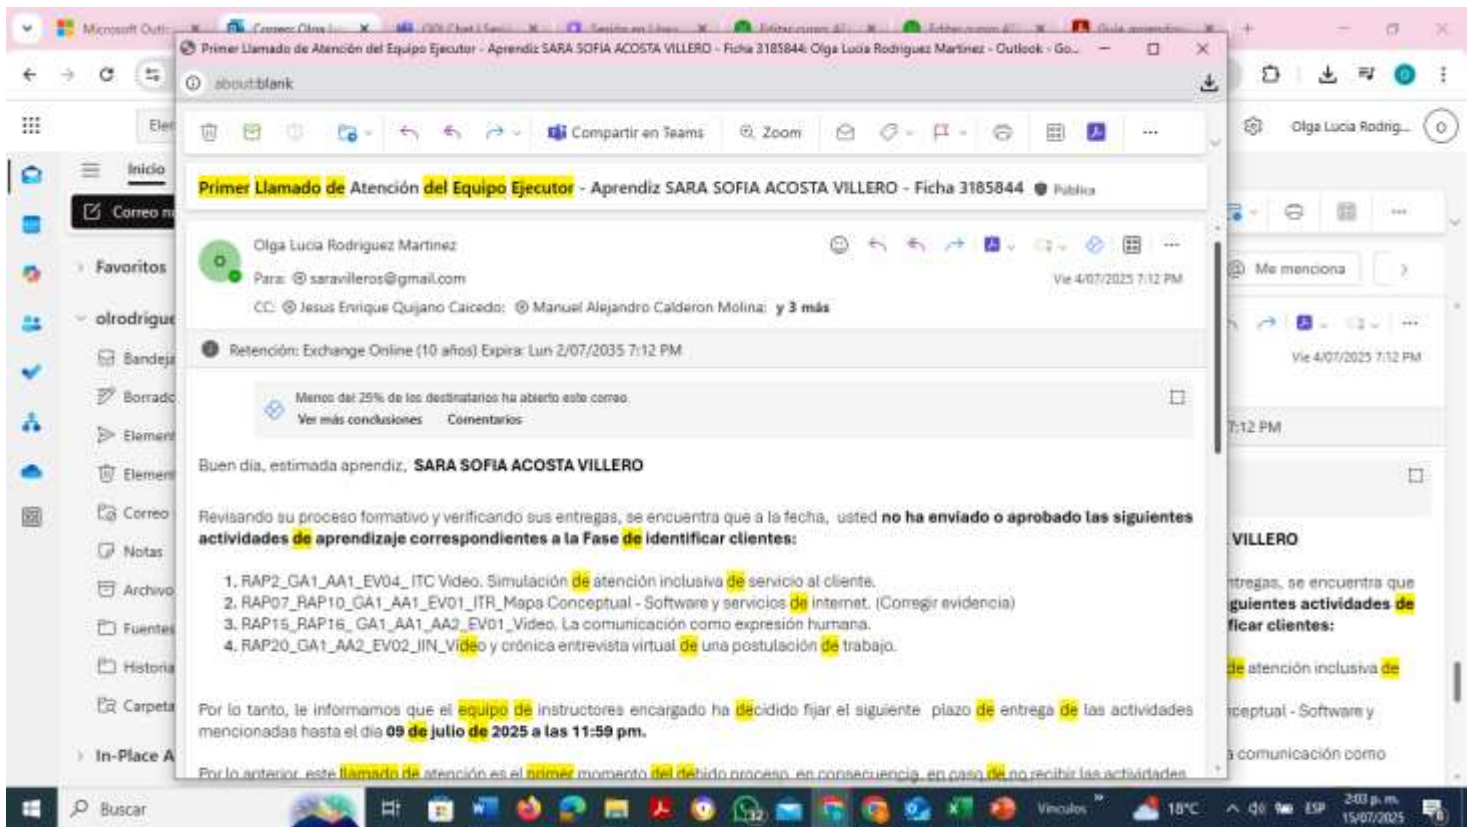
Microsoft Outl | Correo: Olga L | OOI Chat | Sesión en Línea | Editar curso AT | Editar curso AT | Guía aprendiz

Primer Llamado de Atención del Equipo Ejecutor - Aprendiz SARA SOFIA ACOSTA VILLERO - Ficha 3185844: Olga Lucia Rodriguez Martinez - Outlook - Go...

about:blank

Compartir en Teams | Zoom

Primer Llamado de Atención del Equipo Ejecutor - Aprendiz SARA SOFIA ACOSTA VILLERO - Ficha 3185844 Pública

Olga Lucia Rodriguez Martinez
Para: saravilleros@gmail.com
CC: Jesus Enrique Quijano Caicedo; Manuel Alejandro Calderon Molina; y 3 más
Vie 4/07/2025 7:12 PM

Retención: Exchange Online (10 años) Expira: Lun 2/07/2035 7:12 PM

Menos del 25% de los destinatarios ha abierto este correo.
Ver más conclusiones Comentarios

Buen día, estimada aprendiz, SARA SOFIA ACOSTA VILLERO

Revisando su proceso formativo y verificando sus entregas, se encuentra que a la fecha, usted no ha enviado o aprobado las siguientes actividades de aprendizaje correspondientes a la Fase de identificar clientes:

1. RAP2_GA1_AA1_EV04_ ITC Video. Simulación de atención inclusiva de servicio al cliente.
2. RAP07_RAP10_GA1_AA1_EV01_ITR_Mapa Conceptual - Software y servicios de internet. (Corregir evidencia)
3. RAP15_RAP16_ GA1_AA1_AA2_EV01_Video. La comunicación como expresión humana.
4. RAP20_GA1_AA2_EV02_IIN_Video y crónica entrevista virtual de una postulación de trabajo.

Por lo tanto, le informamos que el equipo de instructores encargado ha decidido fijar el siguiente plazo de entrega de las actividades mencionadas hasta el dia 09 de julio de 2025 a las 11:59 pm.

Por lo anterior este llamado de atención es el primer momento del debido proceso, en consecuencia, en caso de no recibir las actividades

Inicio | Correo nuevo | Favoritos | olrodrigue | Bandeja | Borrado | Element | Element | Correo | Notas | Archivo | Fuentes | Historia | Carpeta | In-Place A

Olga Lucia Rodrig... | Me menciona | Vie 4/07/2025 7:12 PM | 7:12 PM | VILLERO | ntregas, se encuentra que | guientes actividades de | ficar clientes: | de atención inclusiva de | ceptual - Software y | comunicación como

Buscar | Vínculos | 18°C | ESP | 2:03 p. m. 15/07/2025